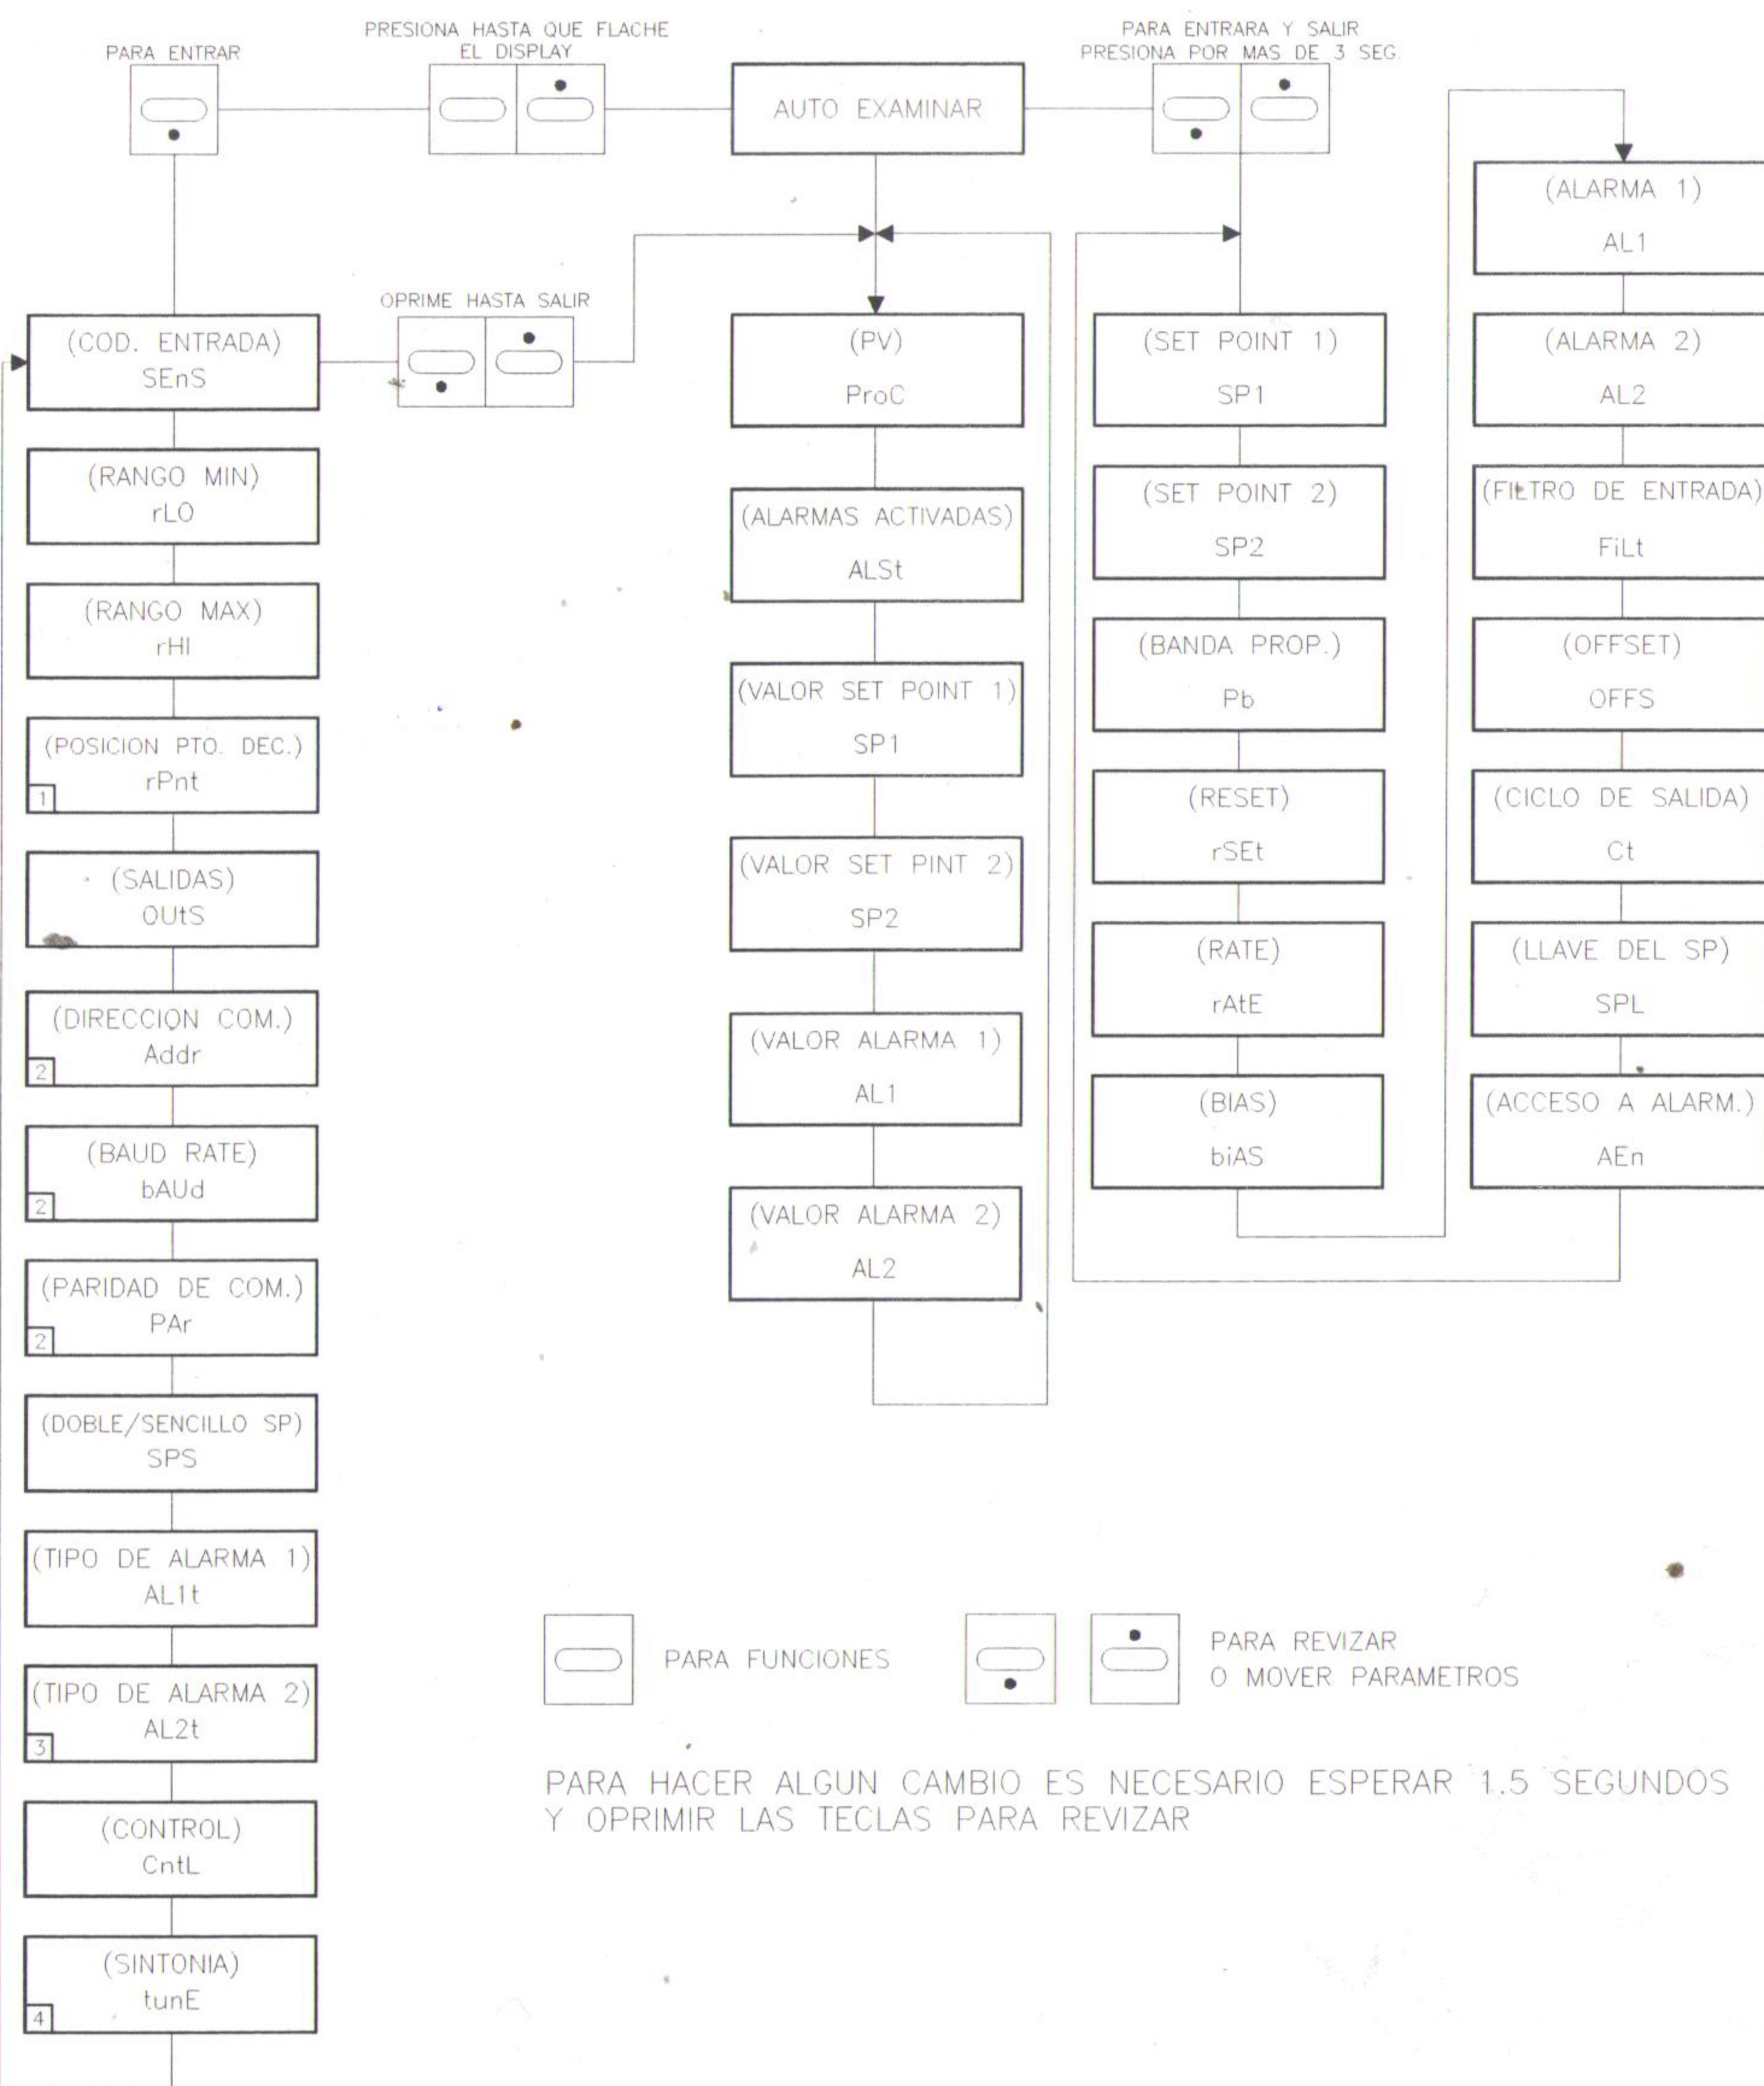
PARA ENTRAR

PRESIONA HASTA QUE FLACHE EL DISPLAY

AUTO EXAMINAR

PARA ENTRARA Y SALIR PRESIONA POR MAS DE 3 SEG.

(ALARMA 1)
AL1

OPRIME HASTA SALIR

(COD. ENTRADA)
SEnS

(PV)
ProC

(SET POINT 1)
SP1

(ALARMA 2)
AL2

(RANGO MIN)
rLO

(ALARMAS ACTIVADAS)
ALSt

(SET POINT 2)
SP2

(FILTRO DE ENTRADA)
FiLt

(RANGO MAX)
rHI

(BANDA PROP.)
Pb

(OFFSET)
OFFS

(VALOR SET POINT 1)
SP1

(POSICION PTO. DEC.)
rPnt
1

(RESET)
rSEt

(CICLO DE SALIDA)
Ct

(SALIDAS)
OUtS

(VALOR SET PINT 2)
SP2

(RATE)
rAtE

(LLAVE DEL SP)
SPL

(DIRECCION COM.)
Addr
2

(VALOR ALARMA 1)
AL1

(BIAS)
biAS

(ACCESO A ALARM.)
AEn

(BAUD RATE)
bAUd
2

(VALOR ALARMA 2)
AL2

(PARIDAD DE COM.)
PAr
2

(DOBLE/SENCILLO SP)
SPS

(TIPO DE ALARMA 1)
AL1t

(TIPO DE ALARMA 2)
AL2t
3

PARA FUNCIONES

PARA REVIZAR O MOVER PARAMETROS

PARA HACER ALGUN CAMBIO ES NECESARIO ESPERAR 1.5 SEGUNDOS Y OPRIMIR LAS TECLAS PARA REVIZAR

(CONTROL)
CntL

(SINTONIA)
tunE
4